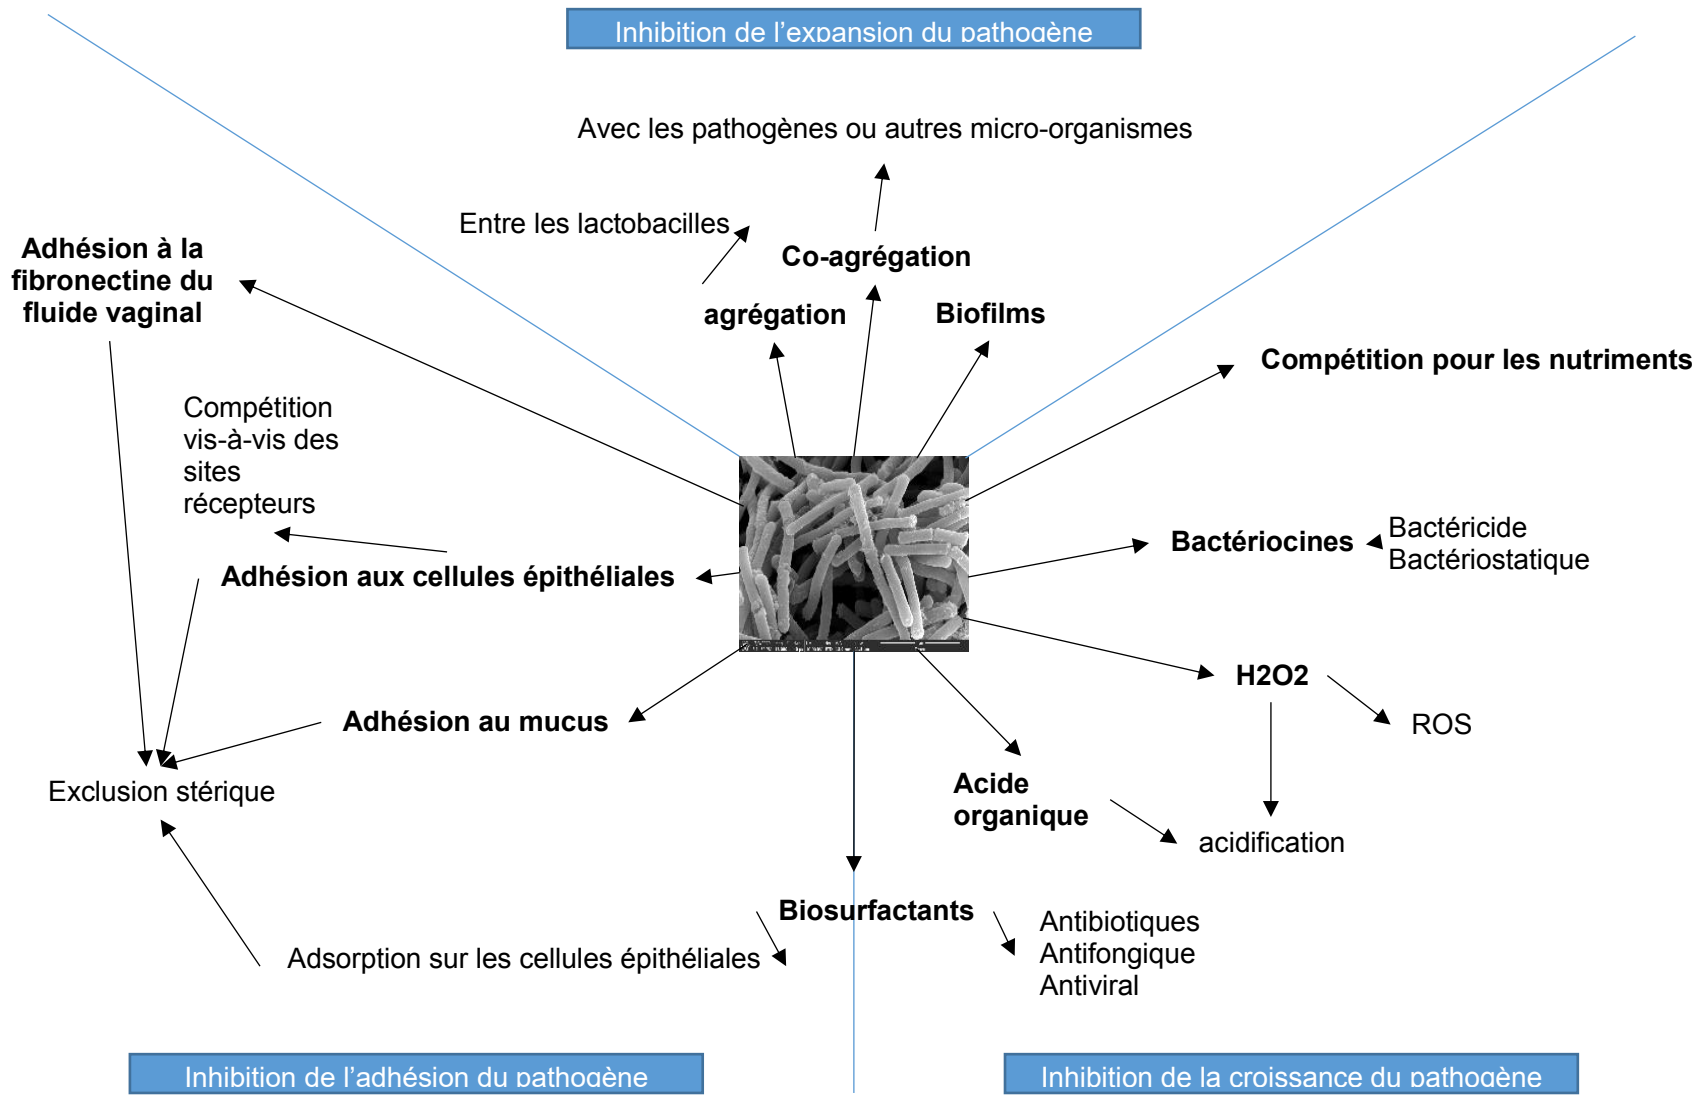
Inhibition de l'expansion du pathogène

Avec les pathogènes ou autres micro-organismes

Entre les lactobacilles

Co-agrégation

Adhésion à la fibronectine du fluide vaginal

agrégation

Biofilms

Compétition pour les nutriments

Compétition vis-à-vis des sites récepteurs

Bactériocines

Bactéricide
Bactériostatique

Adhésion aux cellules épithéliales

H2O2

ROS

Adhésion au mucus

Exclusion stérique

Acide organique

acidification

Biosurfactants

Antibiotiques
Antifongique
Antiviral

Adsorption sur les cellules épithéliales

Inhibition de l'adhésion du pathogène

Inhibition de la croissance du pathogène